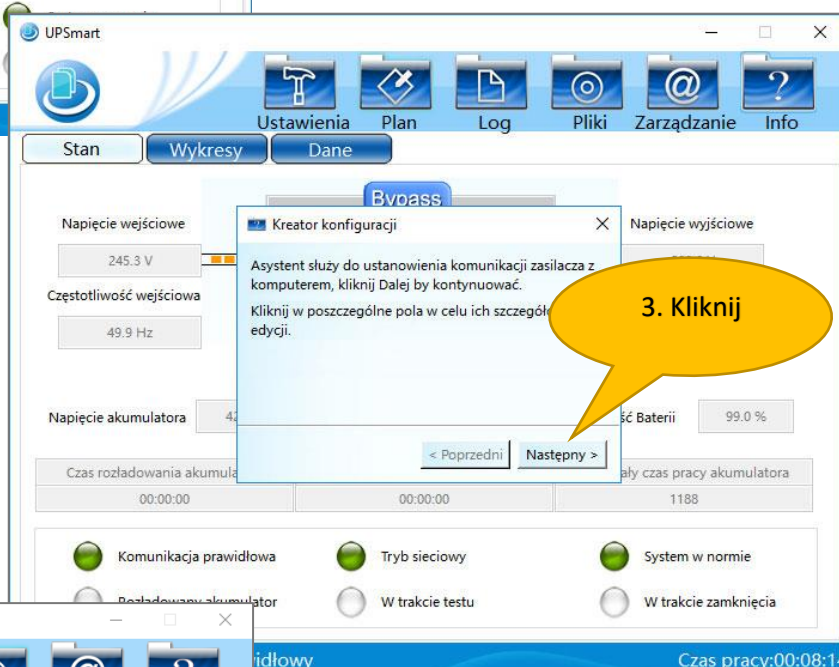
UPSmart

Ustawienia Plan Log Pliki Zarządzanie Info

Stan Wykresy Dane

Bypass

Napięcie wejściowe

245.3 V

Częstotliwość wejściowa

49.9 Hz

Napięcie wyjściowe

Napięcie akumulatora 4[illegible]

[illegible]ść Baterii 99.0 %

Czas rozładowania akumula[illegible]

00:00:00

00:00:00

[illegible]ały czas pracy akumulatora

1188

Kreator konfiguracji

Asystent służy do ustanowienia komunikacji zasilacza z komputerem, kliknij Dalej by kontynuować.

Kliknij w poszczególne pola w celu ich szczegół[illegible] edycji.

< Poprzedni Następny >

3. Kliknij

Komunikacja prawidłowa

Tryb sieciowy

System w normie

Rozładowany akumulator

W trakcie testu

W trakcie zamknięcia

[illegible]idłowy

Czas pracy:00:08:1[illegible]